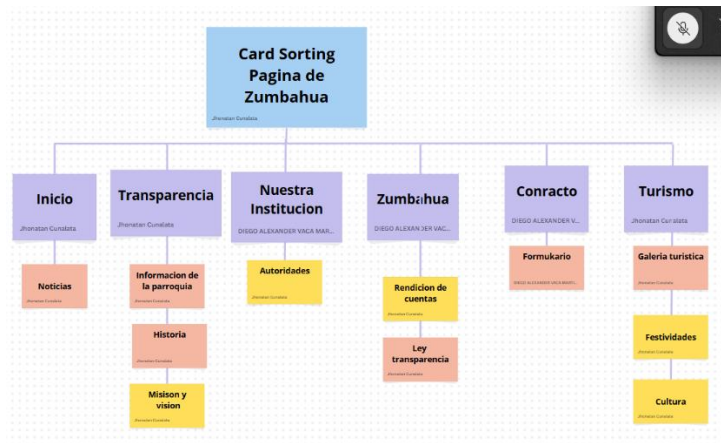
Card Sorting Pagina de Zumbahua

Jhonatan Cunalata

Inicio

Jhonatan Cunalata

Noticias

Jhonatan Cunalata

Transparencia

Jhonatan Cunalata

Informacion de la parroquia

Jhonatan Cunalata

Historia

Jhonatan Cunalata

Misison y vision

Jhonatan Cunalata

Nuestra Institucion

DIEGO ALEXANDER VACA MAR...

Autoridades

Jhonatan Cunalata

Zumbahua

DIEGO ALEXANDER VAC...

Rendicion de cuentas

Jhonatan Cunalata

Ley transparencia

Jhonatan Cunalata

Conracto

DIEGO ALEXANDER V...

Formukario

DIEGO ALEXANDER VACA MAR...

Turismo

Jhonatan Cunalata

Galeria turistica

Jhonatan Cunalata

Festividades

Jhonatan Cunalata

Cultura

Jhonatan Cunalata